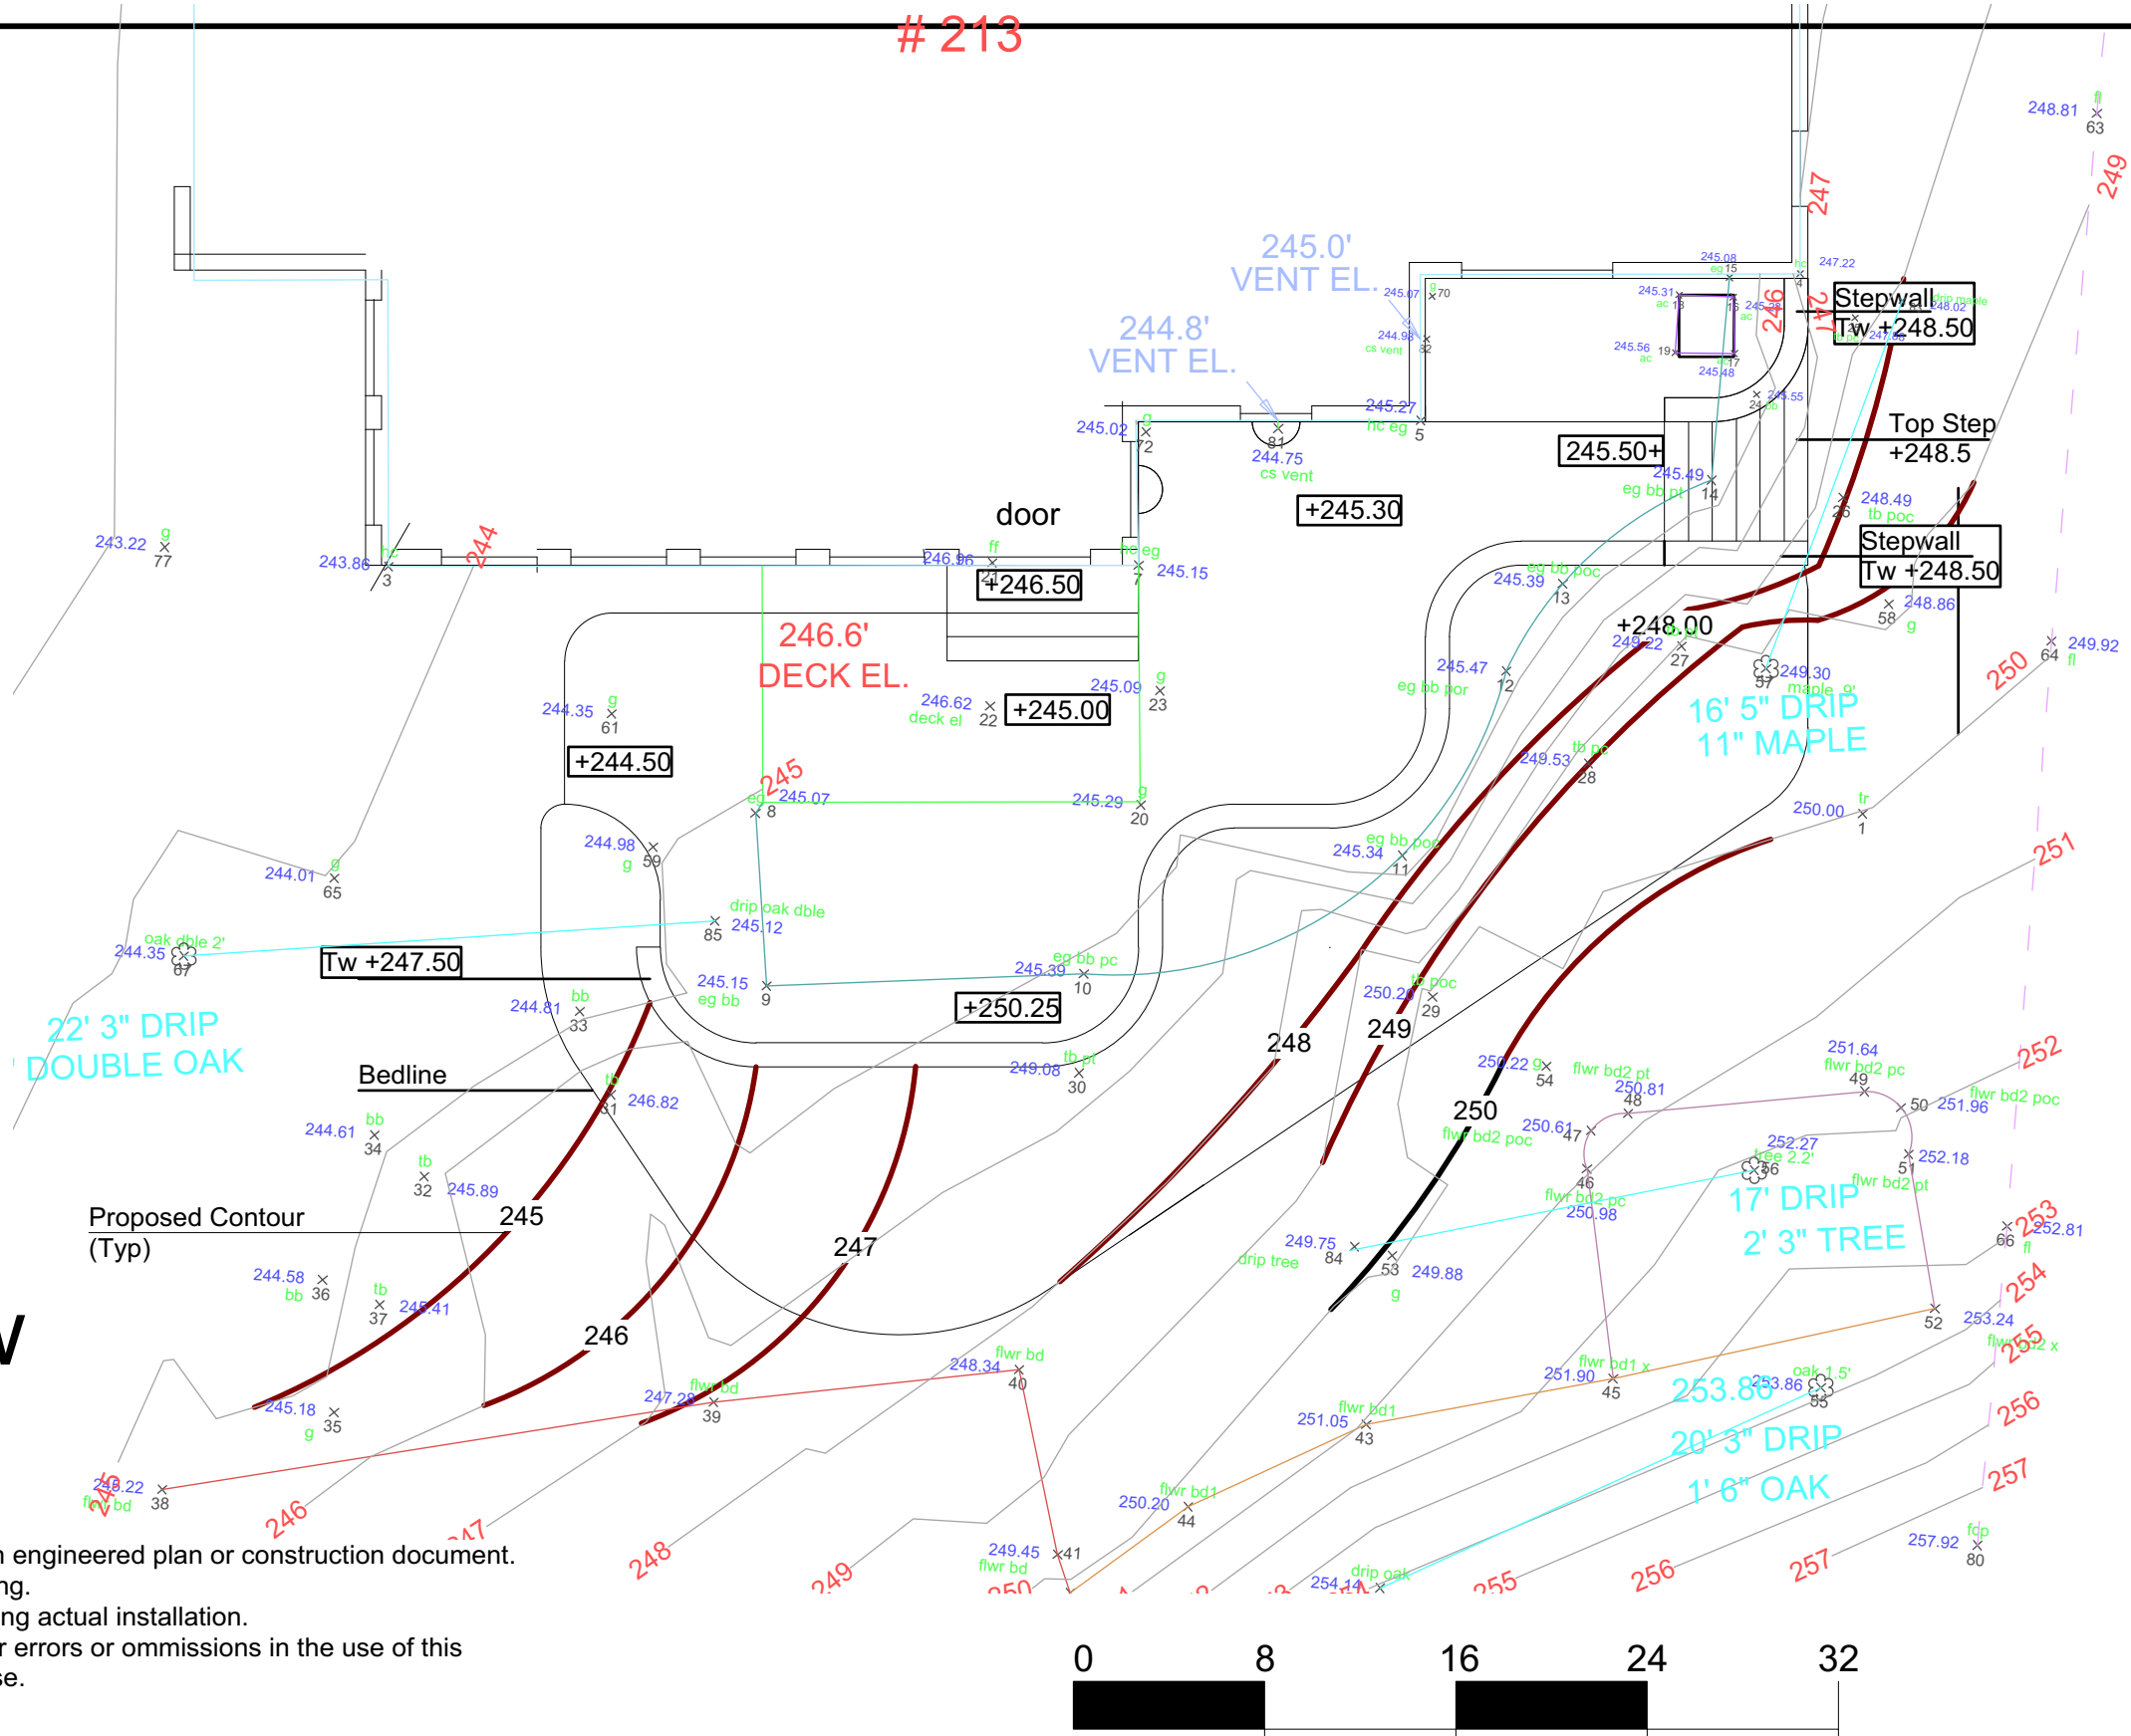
# 213

245.0' VENT EL.

244.8' VENT EL.

246.6' DECK EL.

door

+246.50

+245.30

245.50+

+245.00

+244.50

+248.00

+250.25

Tw +247.50

Stepwall Tw +248.50

Top Step +248.5

Stepwall Tw +248.50

16' 5" DRIP 11" MAPLE

22' 3" DRIP DOUBLE OAK

17' DRIP 2' 3" TREE

253.86 20' 3" DRIP 1' 6" OAK

Bedline

Proposed Contour (Typ)

245

246

247

248

249

250

243.22 g 77
243.86 hc 3
246.96 ff 21
245.15 hc eg 7
245.02 g 72
244.75 cs vent 81
245.27 hc eg 5
245.07 g 70
244.98 cs vent 82
245.08 eg 15
245.31 ac 18
245.56 ac 19
245.48 17
245.55 24 bb
247.22
248.02
245.49 eg bb pt 14
248.49 tb poc 26
245.39 eg bb poc 13
248.22 27
248.86 58 g
249.92 64 fl
248.81 fl 63
249.30 maple 9' 57
245.47 eg bb por 12
249.53 tb pc 28
250.00 tr 1
245.34 eg bb poc 11
245.09 g 23
246.62 deck el 22
244.35 g 61
245.07 eg 8
245.29 g 20
244.98 g 59
244.01 g 65
244.35 oak dble 2' 67
drip oak dble 245.12 85
245.15 eg bb 9
245.39 eg bb pc 10
250.28 tb poc 29
244.81 bb 33
249.08 tb pt 30
246.82 tb 31
244.61 bb 34
245.89 tb 32
250.22 g 54
flwr bd2 pt 250.81 48
250.61 flwr bd2 poc 47
251.64 flwr bd2 pc 49
50 251.96 flwr bd2 poc
252.27 tree 2.2' 56
46 flwr bd2 pc 250.98
252.18 51 flwr bd2 pt
252.81 66 fl
249.75 drip tree 84
249.88 53 g
244.58 bb 36
245.41 tb 37
245.18 g 35
248.34 flwr bd 40
247.28 flwr bd 39
251.90 flwr bd1 x 45
253.86 oak 1.5' 55
253.24 52 flwr bd2 x
251.05 flwr bd1 43
250.20 flwr bd1 44
249.45 flwr bd 41
254.14 drip oak
257.92 fdp 80
245.22 flwr bd 38

244 245 246 247 248 249 250 251 252 253 254 255 256 257

n engineered plan or construction document.
ng.
ng actual installation.
r errors or ommissions in the use of this
se.

0 8 16 24 32